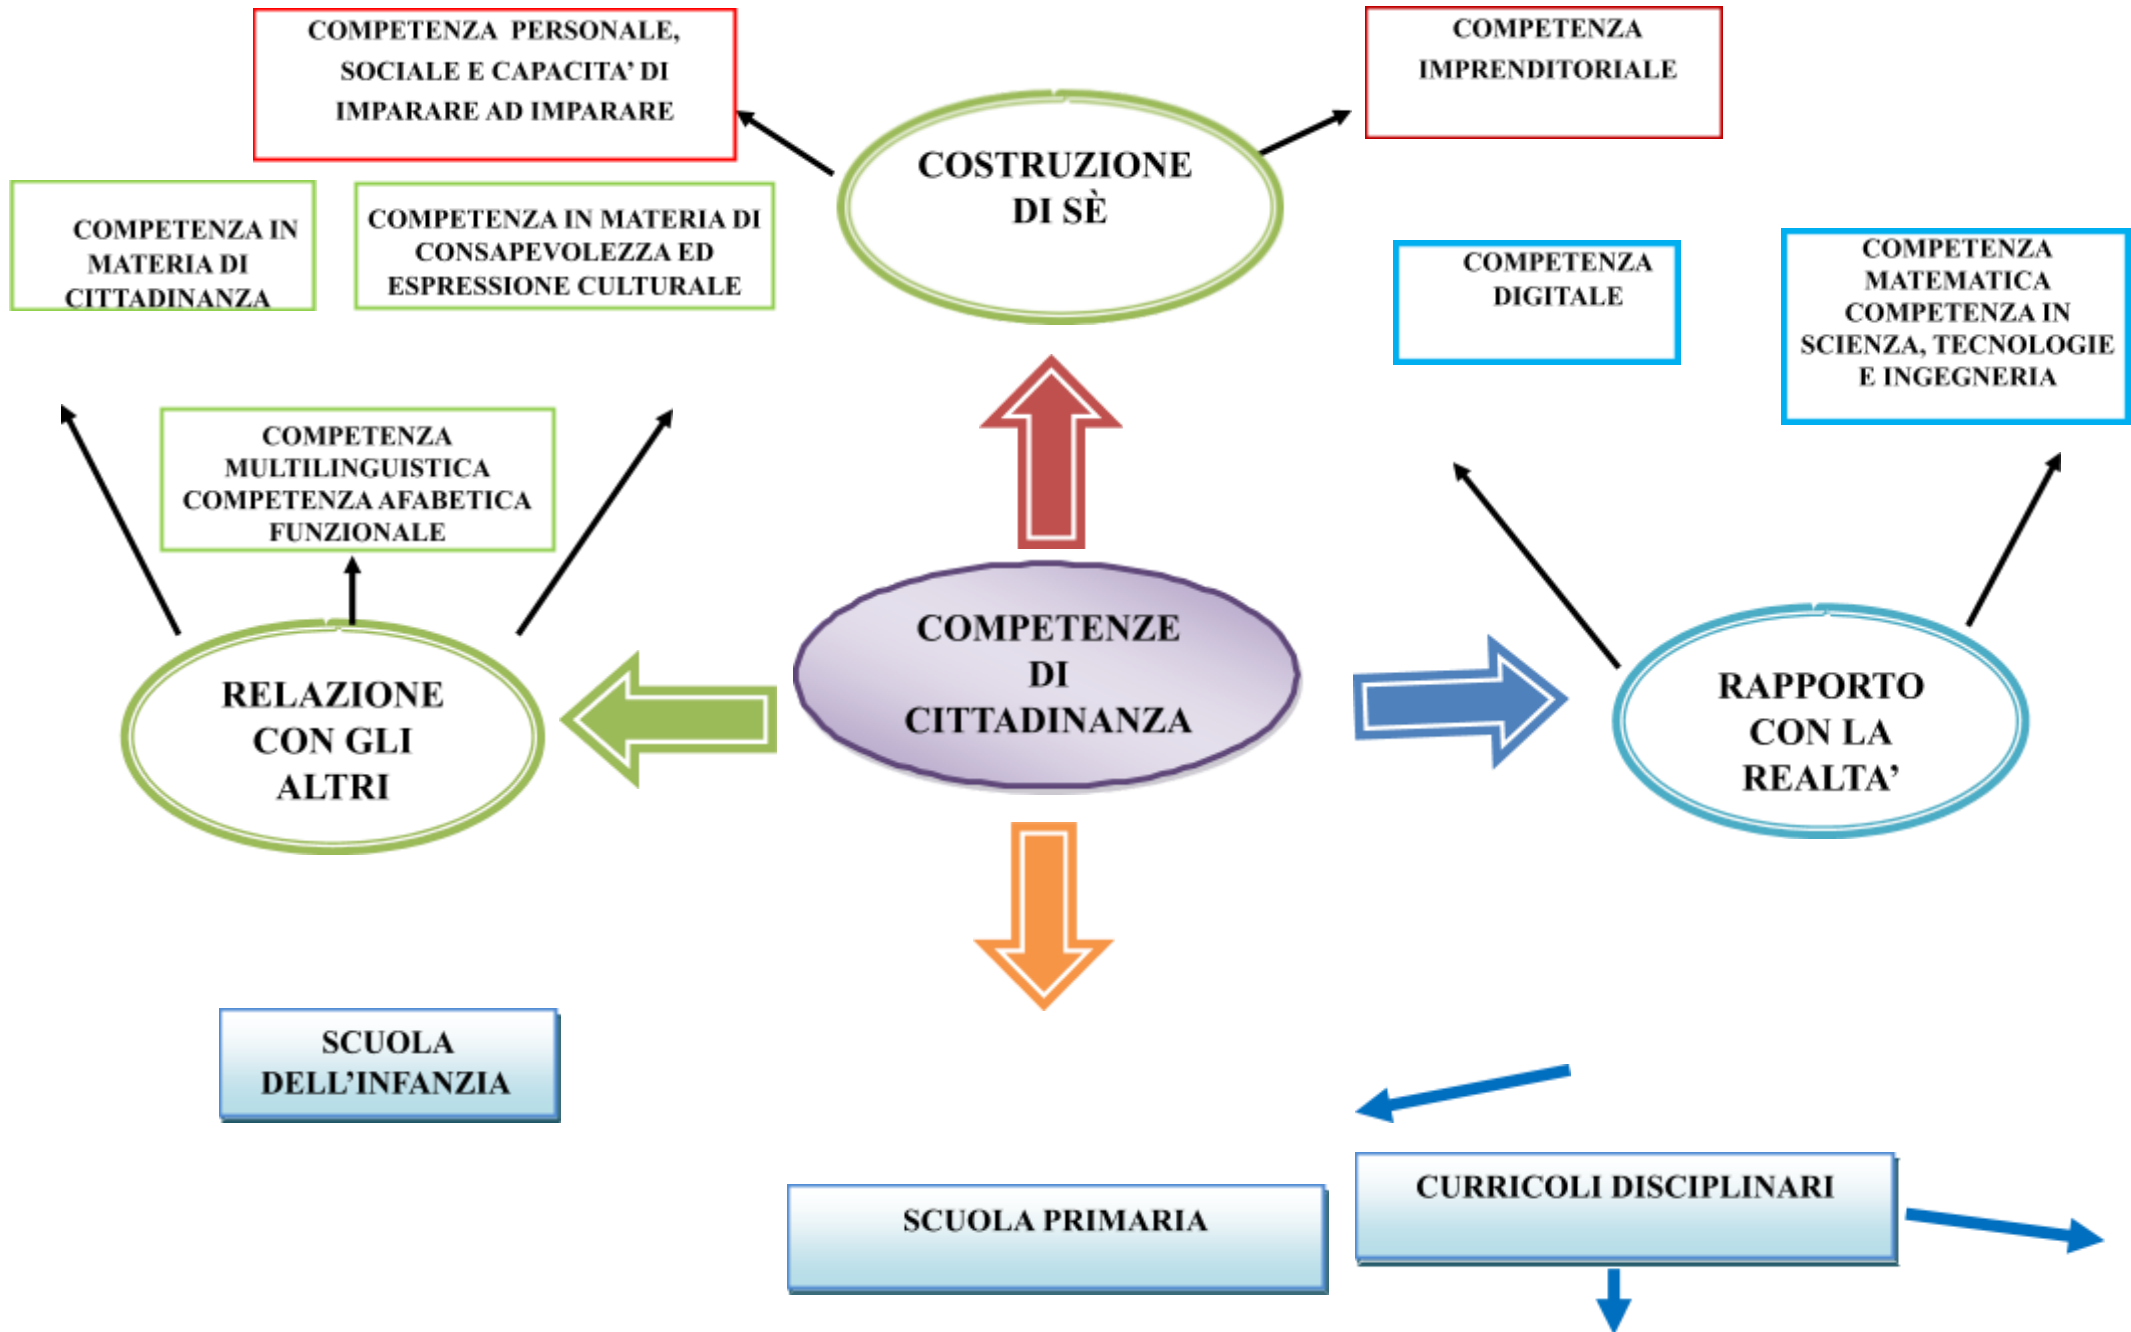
COMPETENZA PERSONALE, SOCIALE E CAPACITA' DI IMPARARE AD IMPARARE

COSTRUZIONE DI SÈ

COMPETENZA IMPRENDITORIALE

COMPETENZA IN MATERIA DI CITTADINANZA

COMPETENZA IN MATERIA DI CONSAPEVOLEZZA ED ESPRESSIONE CULTURALE

COMPETENZA DIGITALE

COMPETENZA MATEMATICA COMPETENZA IN SCIENZA, TECNOLOGIE E INGEGNERIA

COMPETENZA MULTILINGUISTICA COMPETENZA AFABETICA FUNZIONALE

RELAZIONE CON GLI ALTRI

COMPETENZE DI CITTADINANZA

RAPPORTO CON LA REALTA'

SCUOLA DELL'INFANZIA

SCUOLA PRIMARIA

CURRICOLI DISCIPLINARI